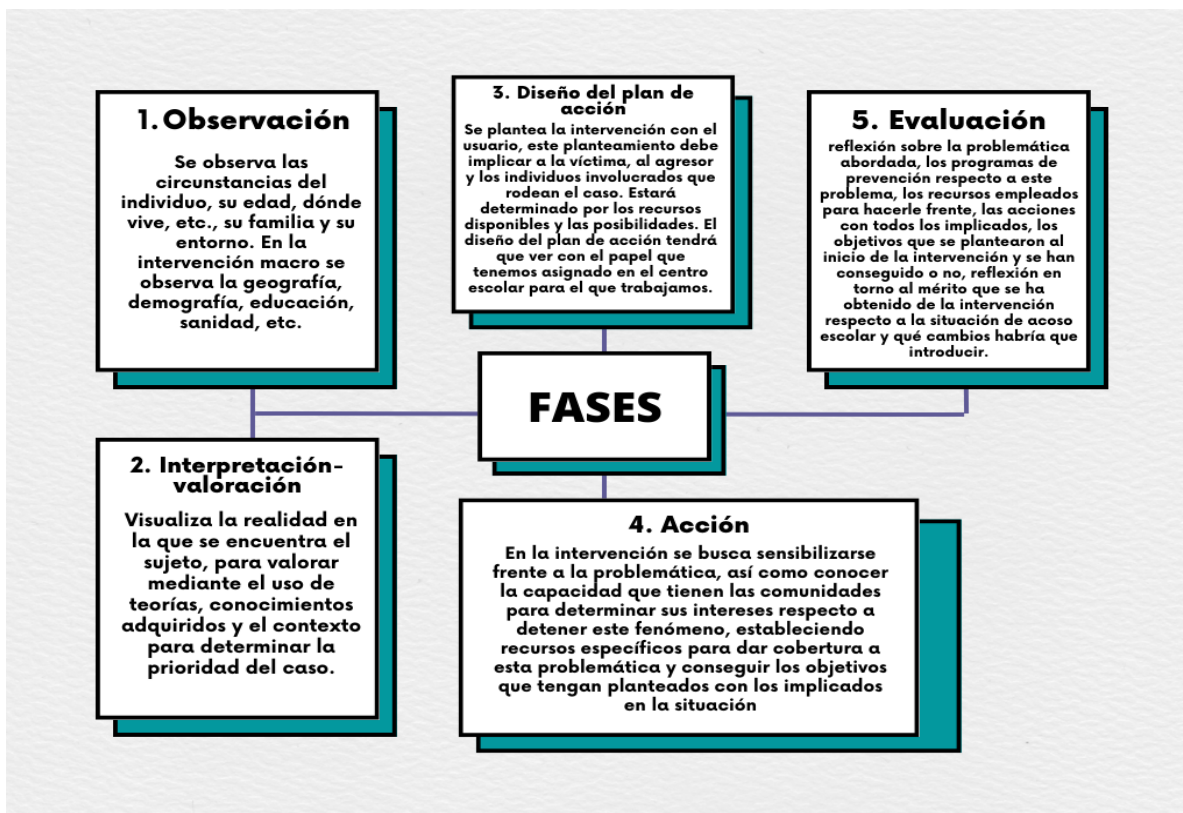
FASES

1. Observación

Se observa las circunstancias del individuo, su edad, dónde vive, etc., su familia y su entorno. En la intervención macro se observa la geografía, demografía, educación, sanidad, etc.

3. Diseño del plan de acción

Se plantea la intervención con el usuario, este planteamiento debe implicar a la víctima, al agresor y los individuos involucrados que rodean el caso. Estará determinado por los recursos disponibles y las posibilidades. El diseño del plan de acción tendrá que ver con el papel que tenemos asignado en el centro escolar para el que trabajamos.

5. Evaluación

reflexión sobre la problemática abordada, los programas de prevención respecto a este problema, los recursos empleados para hacerle frente, las acciones con todos los implicados, los objetivos que se plantearon al inicio de la intervención y se han conseguido o no, reflexión en torno al mérito que se ha obtenido de la intervención respecto a la situación de acoso escolar y qué cambios habría que introducir.

2. Interpretación-valoración

Visualiza la realidad en la que se encuentra el sujeto, para valorar mediante el uso de teorías, conocimientos adquiridos y el contexto para determinar la prioridad del caso.

4. Acción

En la intervención se busca sensibilizarse frente a la problemática, así como conocer la capacidad que tienen las comunidades para determinar sus intereses respecto a detener este fenómeno, estableciendo recursos específicos para dar cobertura a esta problemática y conseguir los objetivos que tengan planteados con los implicados en la situación